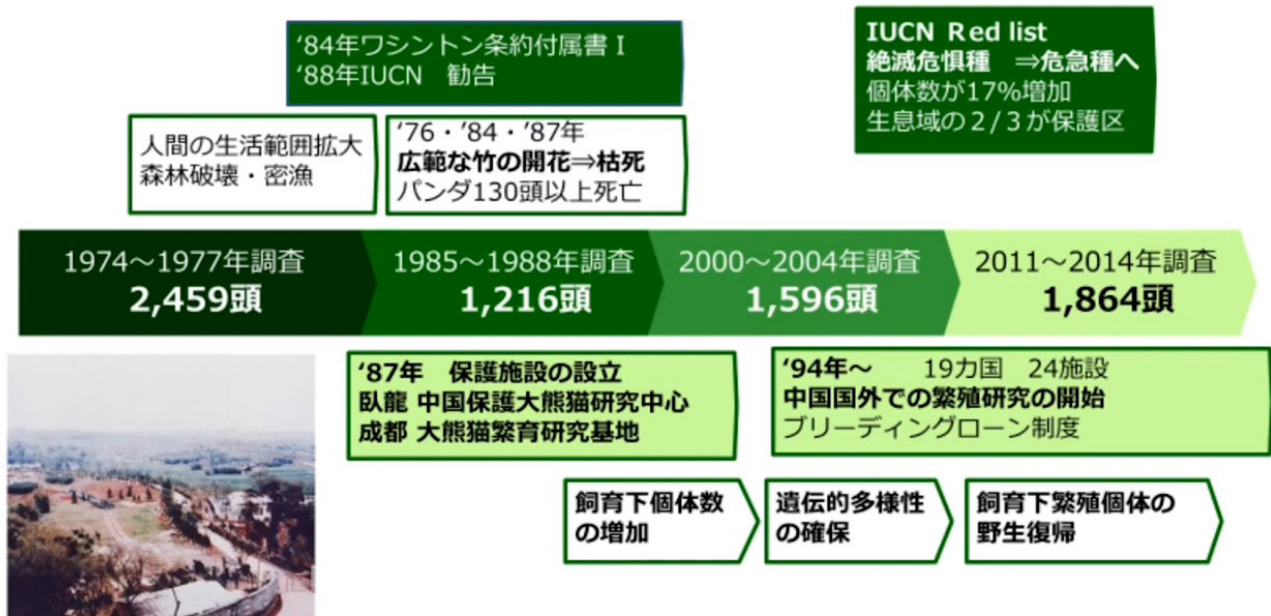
‘84年ワシントン条約付属書 I
‘88年IUCN　勧告

IUCN Red list
絶滅危惧種　⇒危急種へ
個体数が17%増加
生息域の2/3が保護区

人間の生活範囲拡大
森林破壊・密漁

‘76・’84・’87年
広範な竹の開花⇒枯死
パンダ130頭以上死亡

1974～1977年調査
2,459頭

1985～1988年調査
1,216頭

2000～2004年調査
1,596頭

2011～2014年調査
1,864頭

‘87年　保護施設の設立
臥龍 中国保護大熊猫研究中心
成都 大熊猫繁育研究基地

‘94年～　19カ国　24施設
中国国外での繁殖研究の開始
ブリーディングローン制度

飼育下個体数の増加

遺伝的多様性の確保

飼育下繁殖個体の野生復帰